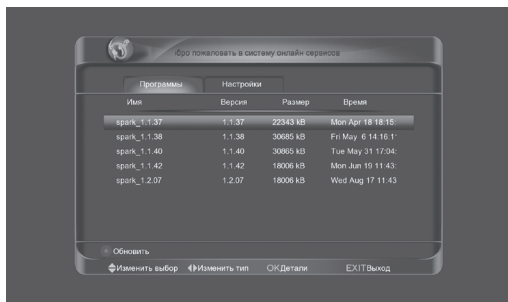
Бро пожаловать в систему онлайн сервисов

Программы | Настройки

| Имя | Версия | Размер | Время |
|---|---|---|---|
| spark_1.1.37 | 1.1.37 | 22343 kB | Mon Apr 18 18:15: |
| spark_1.1.38 | 1.1.38 | 30685 kB | Fri May 6 14:16:1 |
| spark_1.1.40 | 1.1.40 | 30865 kB | Tue May 31 17:04: |
| spark_1.1.42 | 1.1.42 | 18006 kB | Mon Jun 19 11:43: |
| spark_1.2.07 | 1.2.07 | 18006 kB | Wed Aug 17 11:43 |

Обновить

Изменить выбор Изменить тип OKДетали EXITВыход